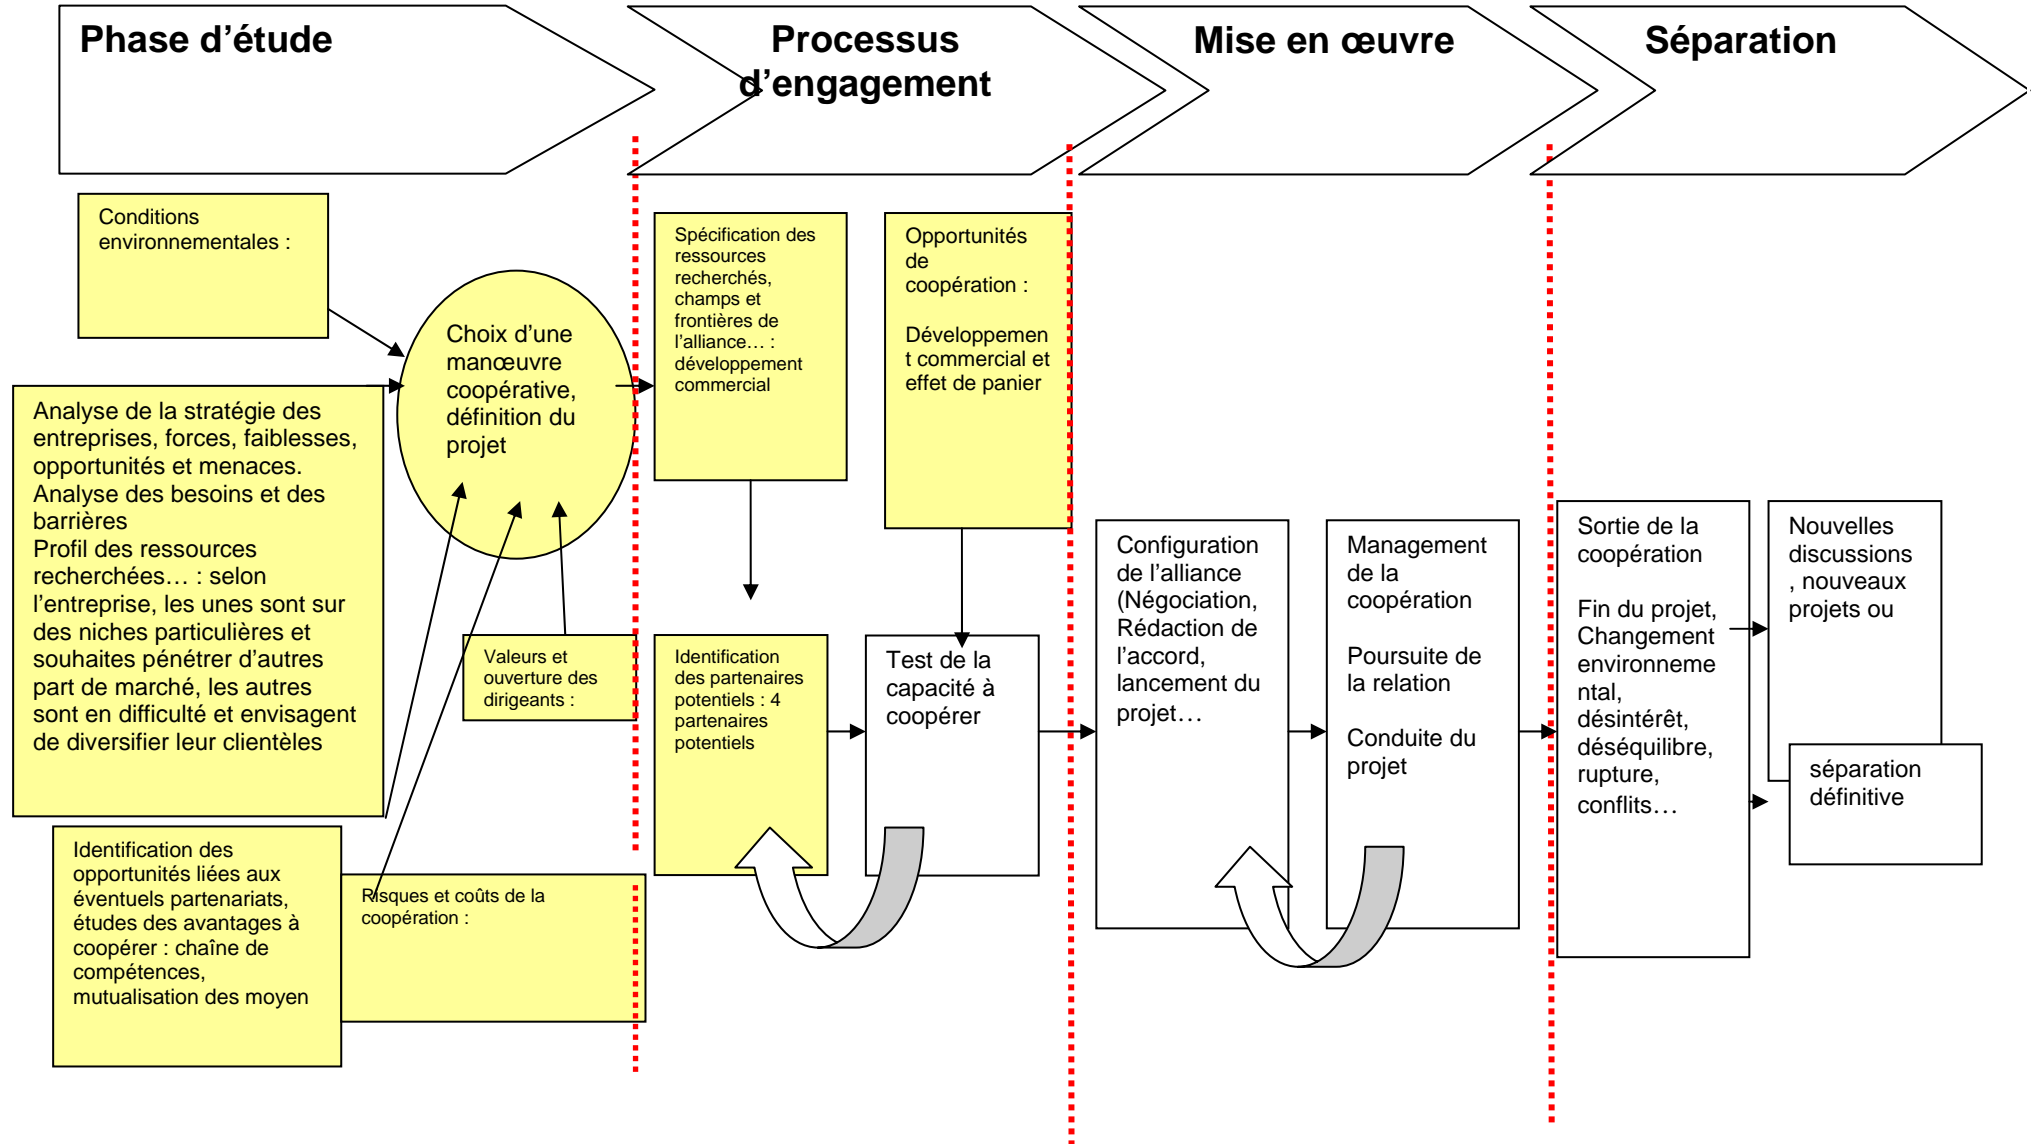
Phase d'étude

Processus d'engagement

Mise en œuvre

Séparation

Conditions environnementales :

Choix d'une manœuvre coopérative, définition du projet

Analyse de la stratégie des entreprises, forces, faiblesses, opportunités et menaces.
Analyse des besoins et des barrières
Profil des ressources recherchées… : selon l'entreprise, les unes sont sur des niches particulières et souhaites pénétrer d'autres part de marché, les autres sont en difficulté et envisagent de diversifier leur clientèles

Valeurs et ouverture des dirigeants :

Identification des opportunités liées aux éventuels partenariats, études des avantages à coopérer : chaîne de compétences, mutualisation des moyen

Risques et coûts de la coopération :

Spécification des ressources recherchés, champs et frontières de l'alliance… : développement commercial

Opportunités de coopération :

Développement commercial et effet de panier

Identification des partenaires potentiels : 4 partenaires potentiels

Test de la capacité à coopérer

Configuration de l'alliance (Négociation, Rédaction de l'accord, lancement du projet…

Management de la coopération

Poursuite de la relation

Conduite du projet

Sortie de la coopération

Fin du projet, Changement environnemental, désintérêt, déséquilibre, rupture, conflits…

Nouvelles discussions, nouveaux projets ou

séparation définitive